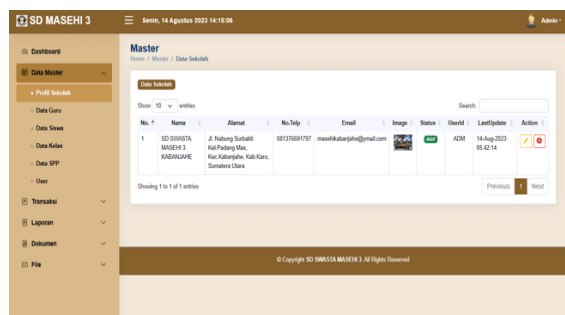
SD MASEHI 3

Senin, 14 Agustus 2023 14:18:06

Admin

Dashboard

Data Master

Profil Sekolah

Data Guru

Data Siswa

Data Kelas

Data SPP

User

Transaksi

Laporan

Dokumen

File

Master

Home / Master / Data Sekolah

Data Sekolah

Show 10 entries

Search:

| No. | Nama | Alamat | No.Telp | Email | Image | Status | UserId | LastUpdate | Action |
|---|---|---|---|---|---|---|---|---|---|
| 1 | SD SWASTA MASEHI 3 KABANJAHE | Jl. Nabung Surbakti Kel.Padang Mas, Kec.Kabanjahe, Kab.Karo, Sumatera Utara | 081376691797 | masehikabanjahe@ymail.com | | Aktif | ADM | 14-Aug-2023 05:42:14 | |

Showing 1 to 1 of 1 entries

Previous 1 Next

© Copyright SD SWASTA MASEHI 3. All Rights Reserved